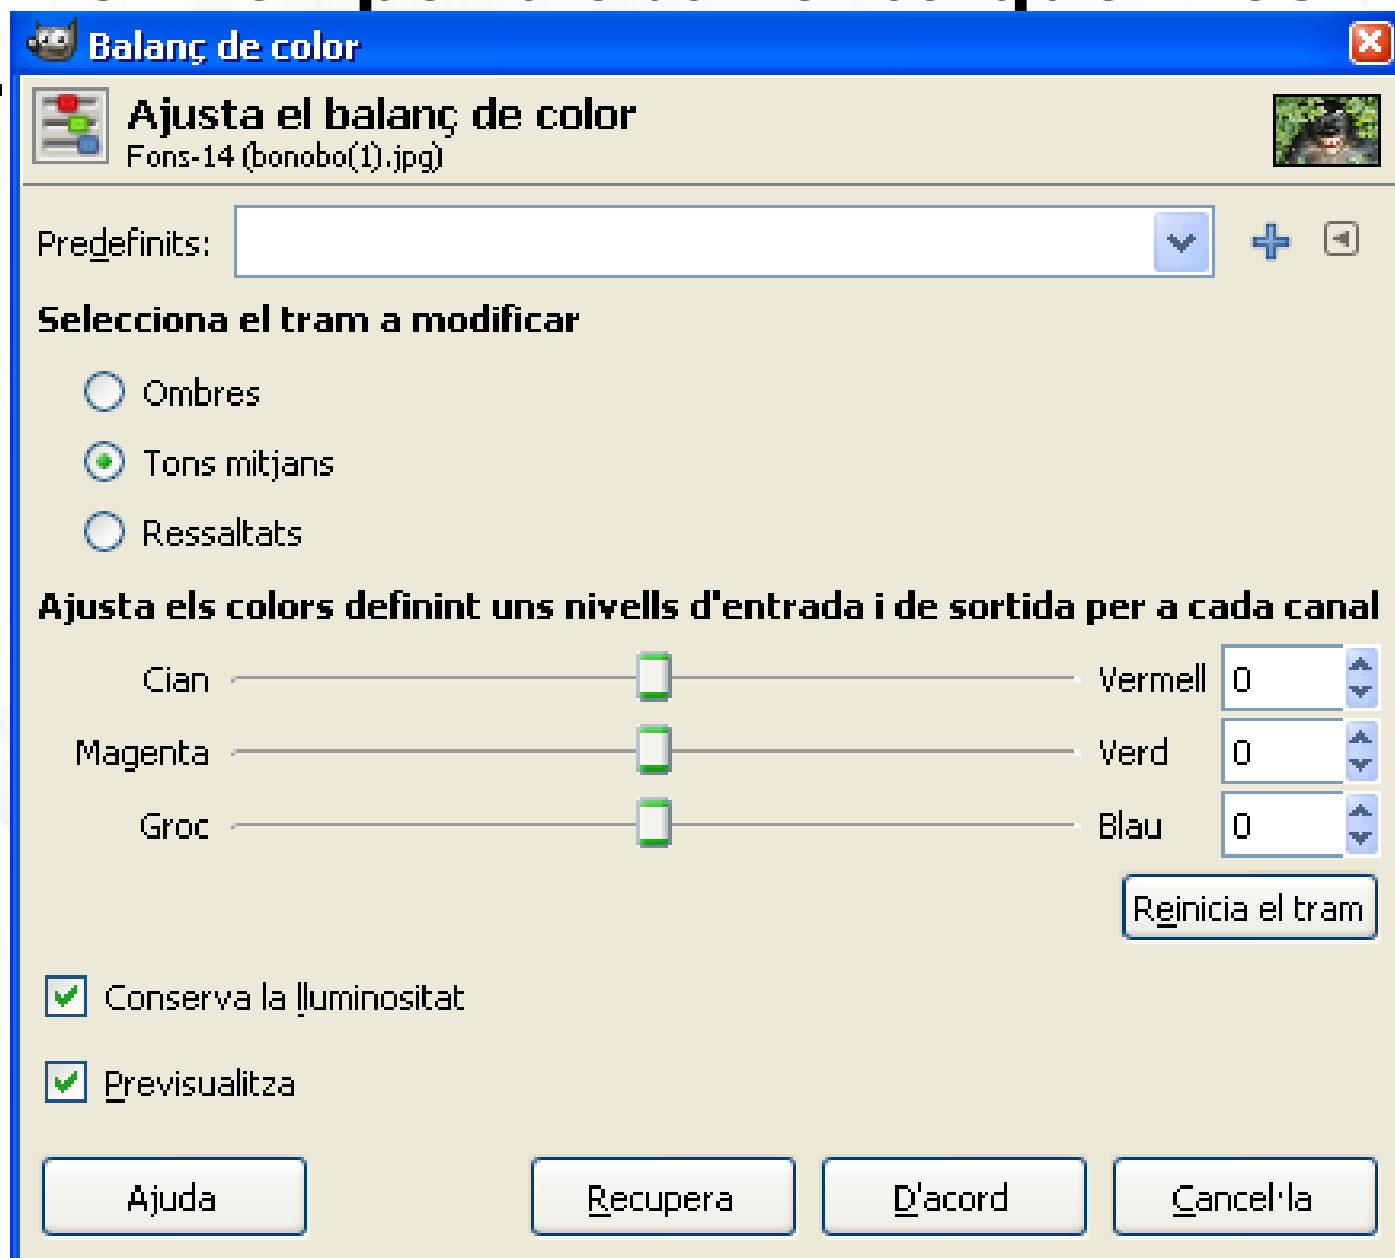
Balanç de color

Ajusta el balanç de color
Fons-14 (bonobo(1).jpg)

Predefinits:

Selecciona el tram a modificar

Ombres

Tons mitjans

Ressaltats

Ajusta els colors definint uns nivells d'entrada i de sortida per a cada canal

Cian | Vermell | 0
Magenta | Verd | 0
Groc | Blau | 0

Reinicia el tram

Conserva la lluminositat

Previsualitza

Ajuda | Recupera | D'acord | Cancel·la